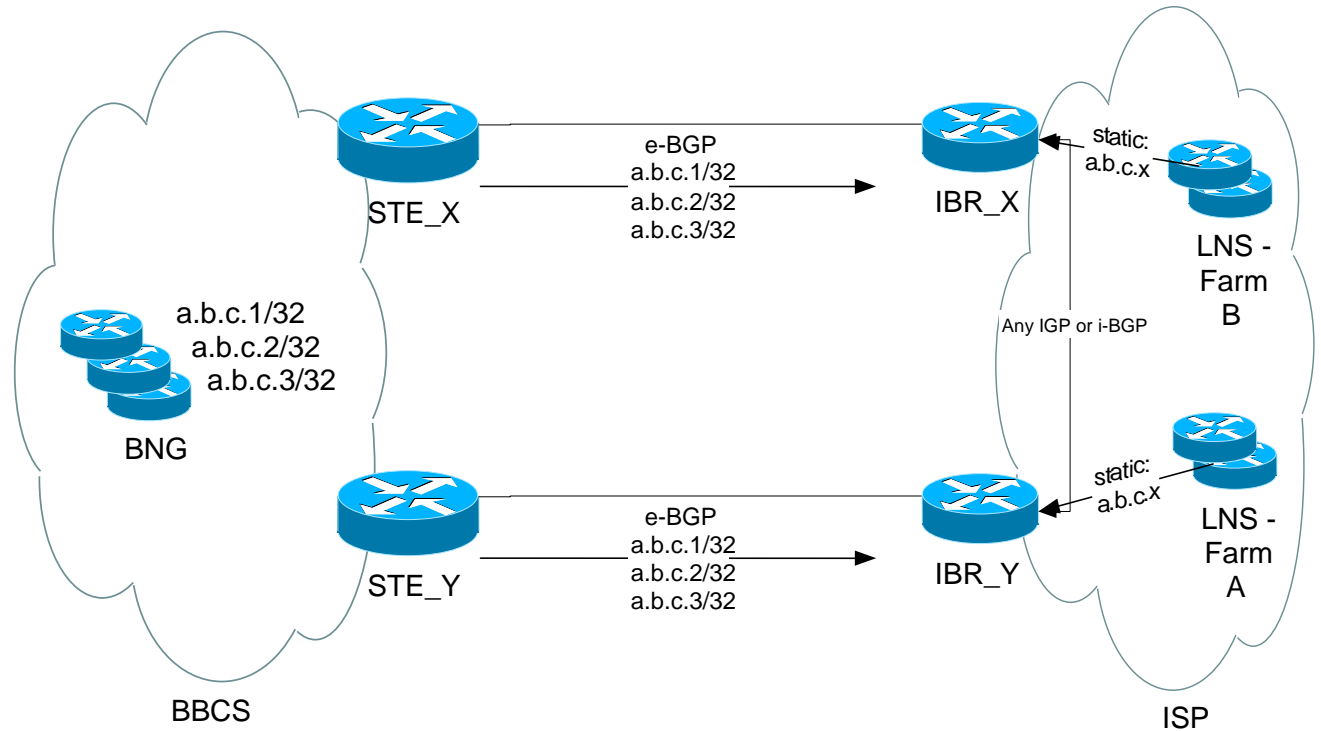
e-BGP
a.b.c.1/32
a.b.c.2/32
a.b.c.3/32

STE_X

IBR_X

static:
a.b.c.x

LNS - Farm B

a.b.c.1/32
a.b.c.2/32
a.b.c.3/32

BNG

Any IGP or i-BGP

static:
a.b.c.x

LNS - Farm A

e-BGP
a.b.c.1/32
a.b.c.2/32
a.b.c.3/32

STE_Y

IBR_Y

BBCS

ISP